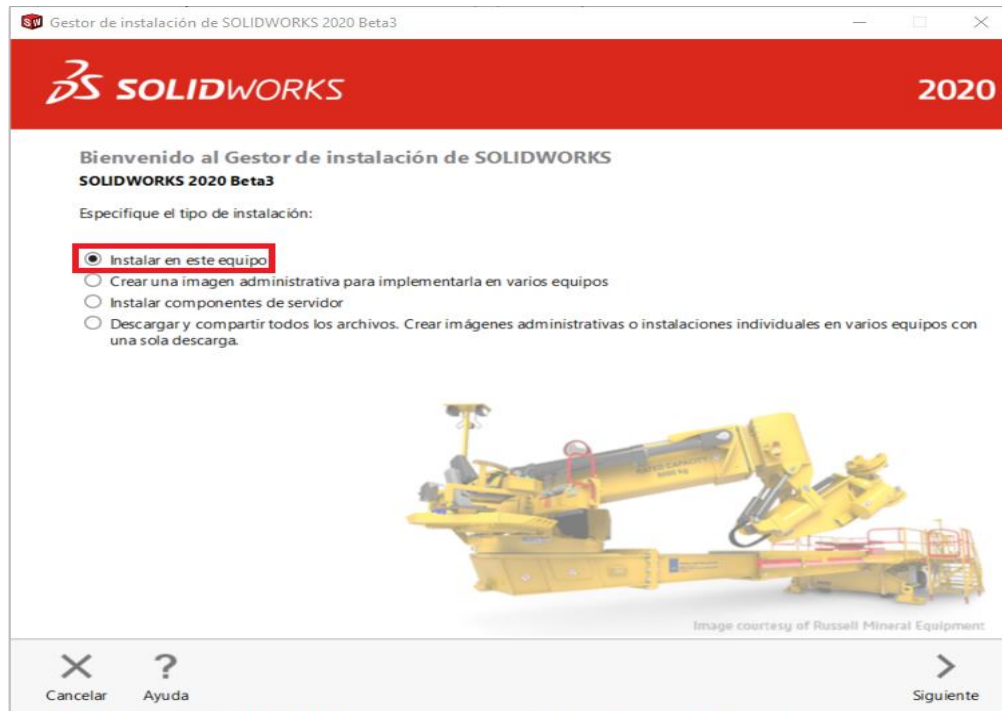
Gestor de instalación de SOLIDWORKS 2020 Beta3

SOLIDWORKS

2020

Bienvenido al Gestor de instalación de SOLIDWORKS

SOLIDWORKS 2020 Beta3

Especifique el tipo de instalación:

Instalar en este equipo

Crear una imagen administrativa para implementarla en varios equipos

Instalar componentes de servidor

Descargar y compartir todos los archivos. Crear imágenes administrativas o instalaciones individuales en varios equipos con una sola descarga.

Image courtesy of Russell Mineral Equipment

Cancelar

Ayuda

Siguiente